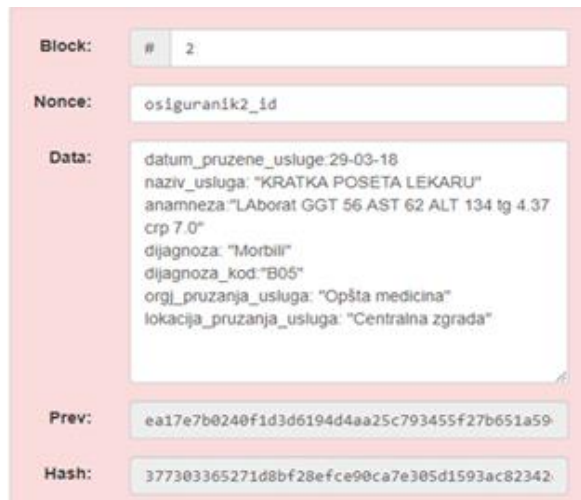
Block: # 2

Nonce: osiguranik2_id

Data: datum_pruzene_usluge:29-03-18
naziv_usluga: "KRATKA POSETA LEKARU"
anamneza:"LAborat GGT 56 AST 62 ALT 134 tg 4.37 crp 7.0"
dijagnoza: "Morbili"
dijagnoza_kod:"B05"
orgj_pruzanja_usluga: "Opšta medicina"
lokacija_pruzanja_usluga: "Centralna zgrada"

Prev: ea17e7b0240f1d3d6194d4aa25c793455f27b651a59

Hash: 377303365271d8bf28efce90ca7e305d1593ac82342